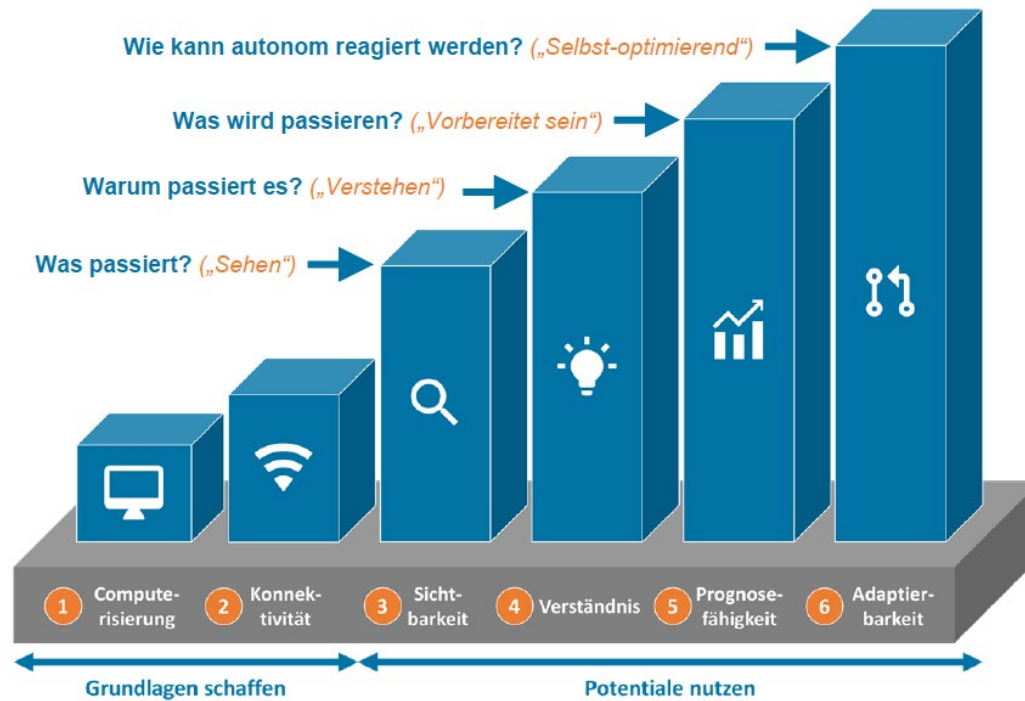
Wie kann autonom reagiert werden? („Selbst-optimierend“)

Was wird passieren? („Vorbereitet sein“)

Warum passiert es? („Verstehen“)

Was passiert? („Sehen“)

1 Computerisierung

2 Konnektivität

3 Sichtbarkeit

4 Verständnis

5 Prognosefähigkeit

6 Adaptierbarkeit

Grundlagen schaffen

Potentiale nutzen